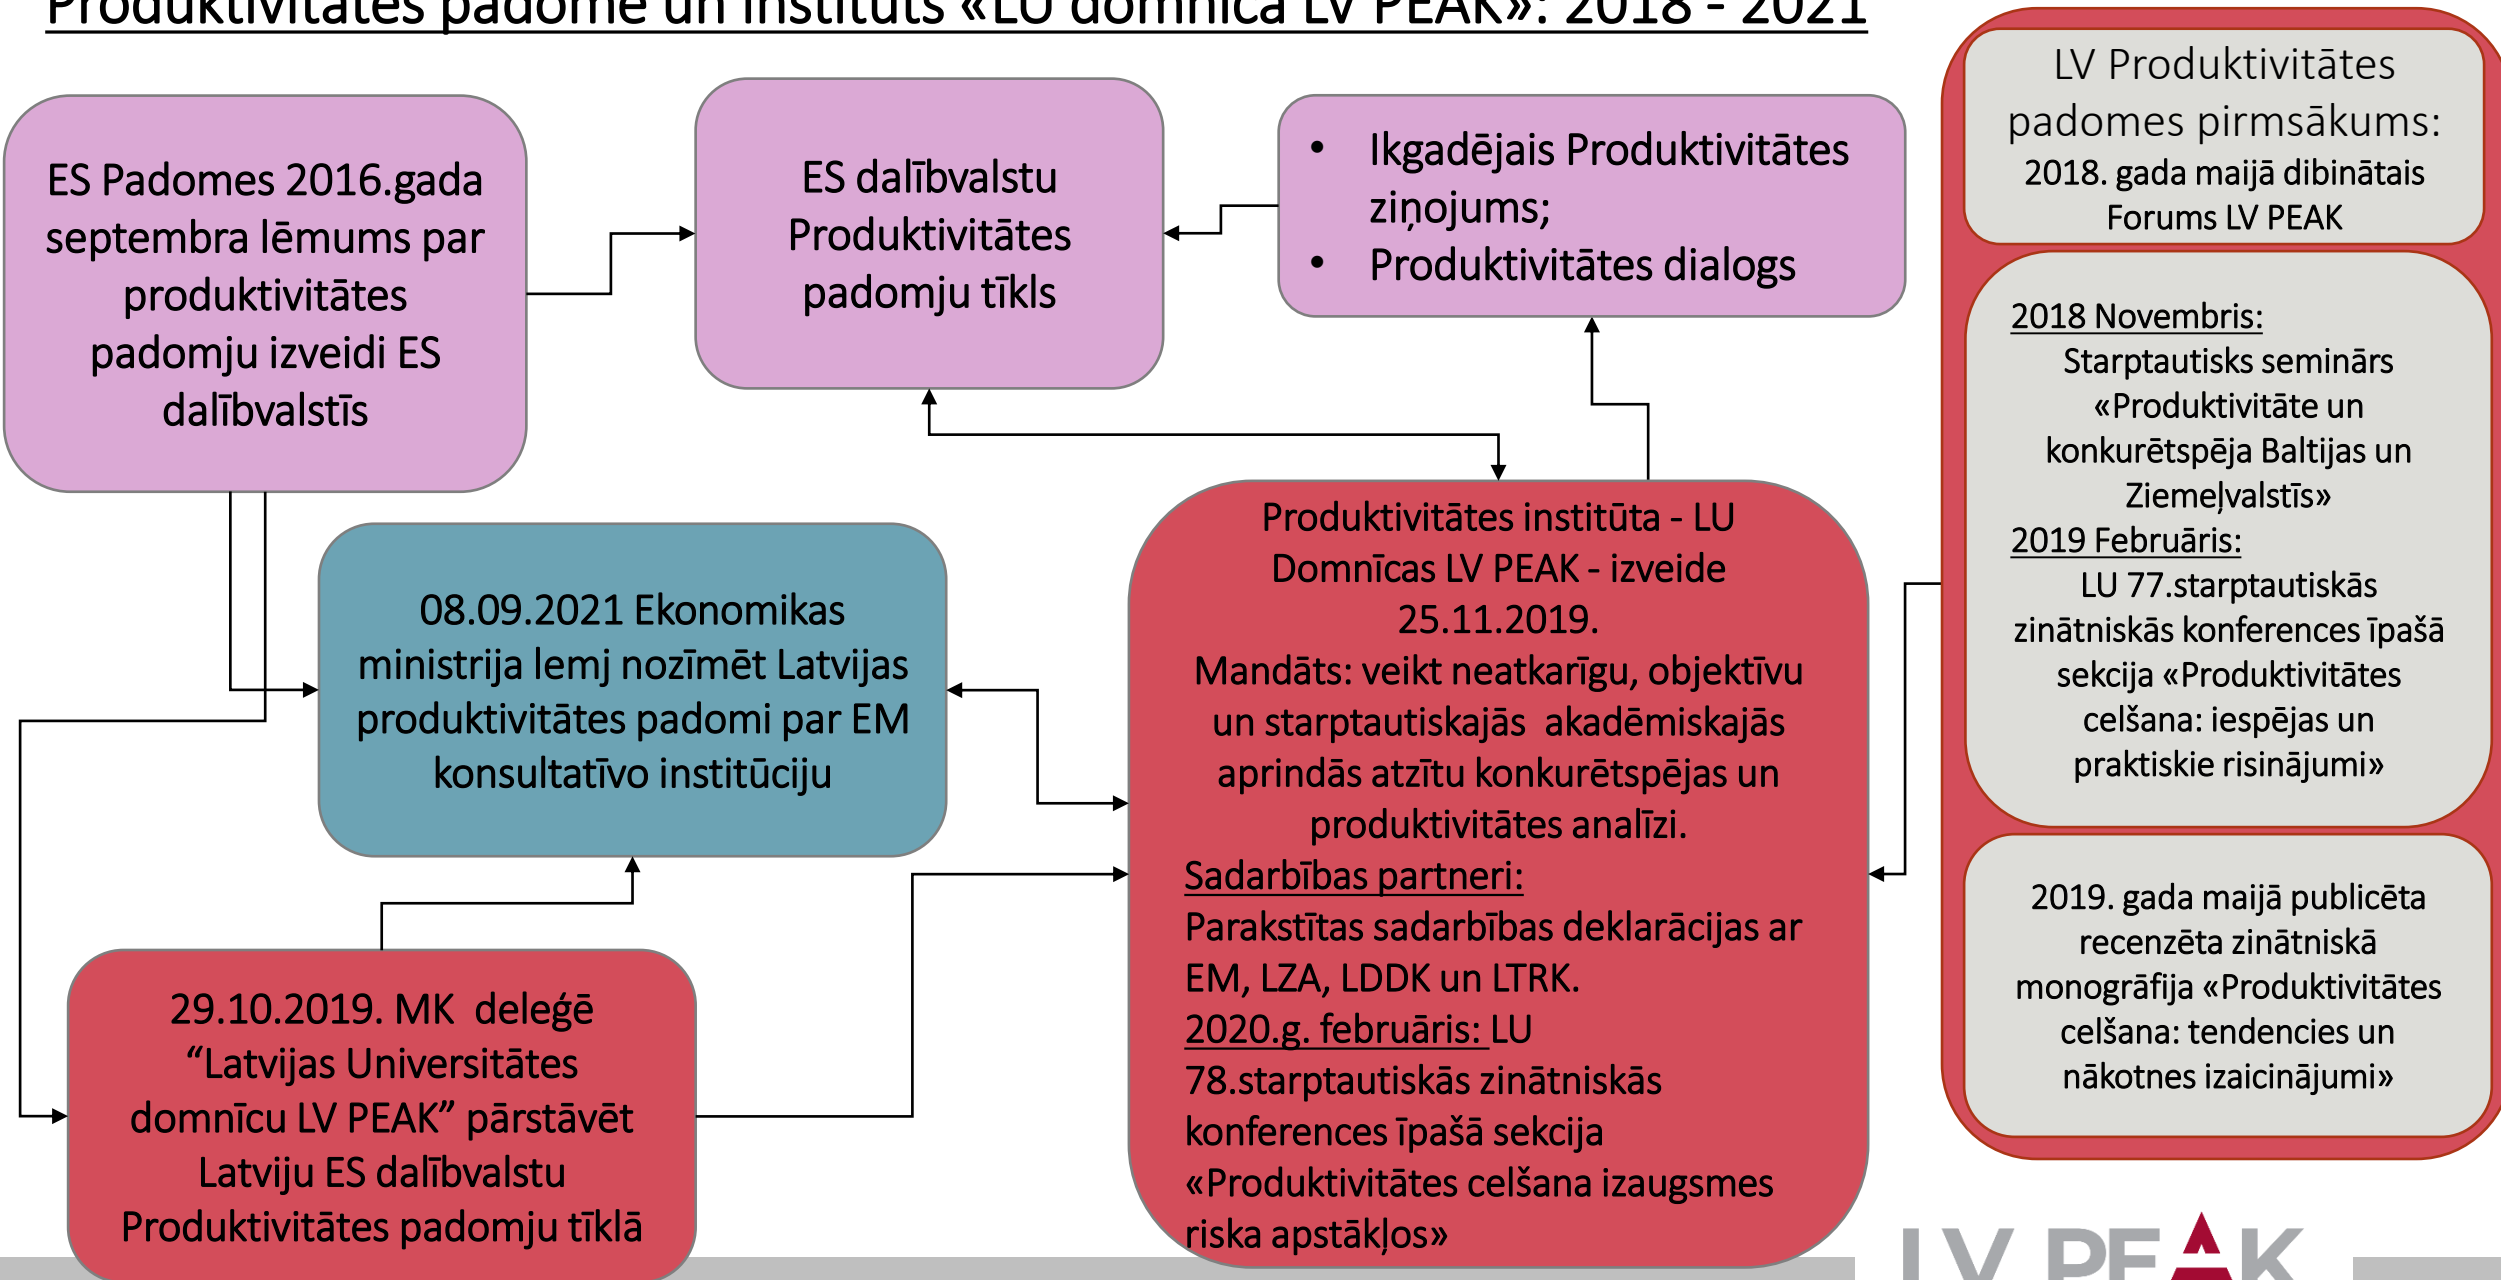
Produktivitātes padome un institūts «LU domnīca LV PEAK»: 2018 - 2021

ES Padomes 2016.gada septembra lēmums par produktivitātes padomju izveidi ES dalībvalstīs

ES dalībvalstu Produktivitātes padomju tīkls

- Ikgadējais Produktivitātes ziņojums;
- Produktivitātes dialogs

LV Produktivitātes padomes pirmsākums:
2018. gada maijā dibinātais Forums LV PEAK

2018 Novembris:
Starptautisks seminārs «Produktivitāte un konkurētspēja Baltijas un Ziemeļvalstīs»
2019 Februāris:
LU 77.starptautiskās zinātniskās konferences īpašā sekcija «Produktivitātes celšana: iespējas un praktiskie risinājumi»

2019. gada maijā publicēta recenzēta zinātniskā monogrāfija «Produktivitātes celšana: tendencies un nākotnes izaicinājumi»

08.09.2021 Ekonomikas ministrija lemj nozīmēt Latvijas produktivitātes padomi par EM konsultatīvo institūciju

Produktivitātes institūta - LU Domnīcas LV PEAK - izveide 25.11.2019.
Mandāts: veikt neatkarīgu, objektīvu un starptautiskajās akadēmiskajās aprindās atzītu konkurētspējas un produktivitātes analīzi.
Sadarbības partneri:
Parakstītas sadarbības deklarācijas ar EM, LZA, LDDK un LTRK.
2020.g. februāris: LU 78.starptautiskās zinātniskās konferences īpašā sekcija «Produktivitātes celšana izaugsmes riska apstākļos»

29.10.2019. MK deleģē "Latvijas Universitātes domnīcu LV PEAK" pārstāvēt Latviju ES dalībvalstu Produktivitātes padomju tīklā

LV PEAK